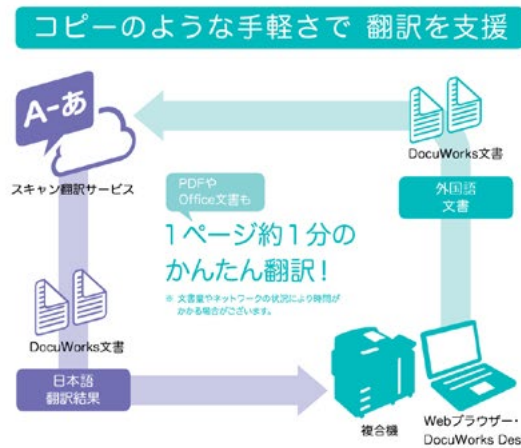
コピーのような手軽さで 翻訳を支援

A-あ

スキャン翻訳サービス

DocuWorks文書

外国語
文書

PDFや
Office文書も

1ページ約1分の
かんたん翻訳！

※ 文書量やネットワークの状況により時間がかかる場合がございます。

DocuWorks文書

日本語
翻訳結果

複合機

Webブラウザー・
DocuWorks Des